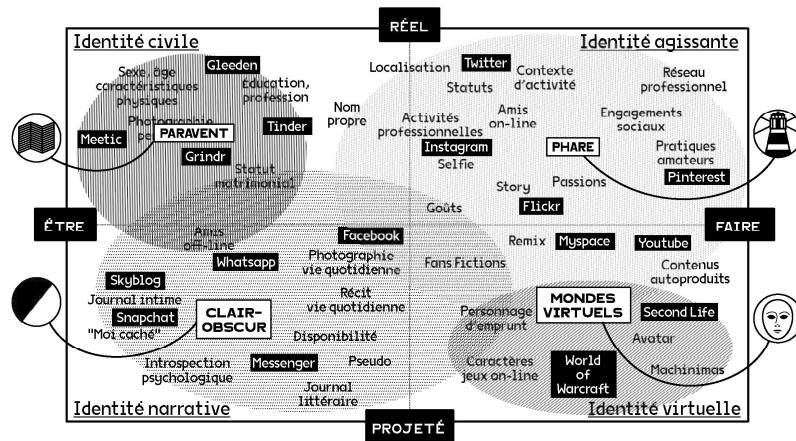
RÉEL

Identité civile

Identité agissante

Sexe, âge caractéristiques physiques

Gleeden

Éducation, profession

Meetic

Photographie perso

PARAVENT

Tinder

Grindr

Statut matrimonial

Localisation

Twitter

Statuts

Contexte d'activité

Réseau professionnel

Nom propre

Activités professionnelles

Amis on-line

Engagements sociaux

Instagram

Selfie

PHARE

Pratiques amateurs

Pinterest

Story

Passions

Flickr

Goûts

ÊTRE

FAIRE

Amis off-line

Facebook

Whatsapp

Photographie vie quotidienne

Remix

Myspace

Youtube

Fans Fictions

Contenus autoproduits

Skyblog

Journal intime

Snapchat

"Moi caché"

CLAIR-OBSCUR

Récit vie quotidienne

Disponibilité

MONDES VIRTUELS

Personnage d'emprunt

Second Life

Avatar

Introspection psychologique

Messenger

Pseudo

Journal littéraire

Caractères jeux on-line

World of Warcraft

Machinimas

Identité narrative

PROJETÉ

Identité virtuelle